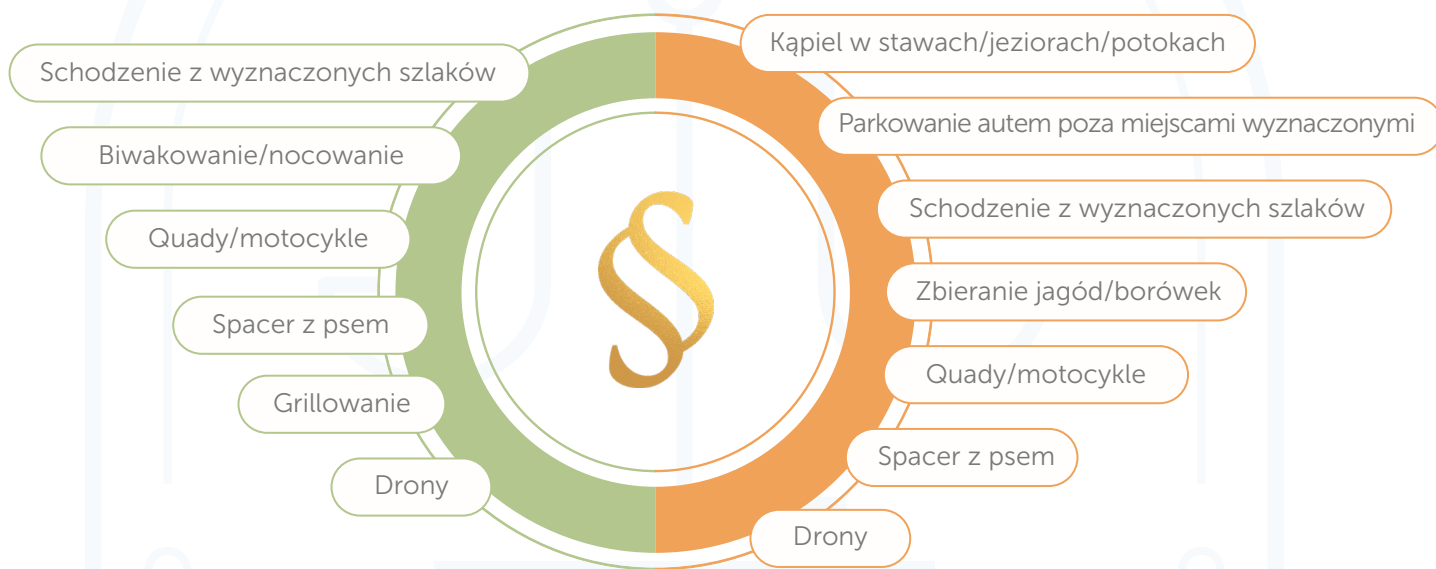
Schodzenie z wyznaczonych szlaków

Biwakowanie/nocowanie

Quady/motocykle

Spacer z psem

Grillowanie

Drony

§

Kąpiel w stawach/jeziorach/potokach

Parkowanie autem poza miejscami wyznaczonymi

Schodzenie z wyznaczonych szlaków

Zbieranie jagód/borówek

Quady/motocykle

Spacer z psem

Drony